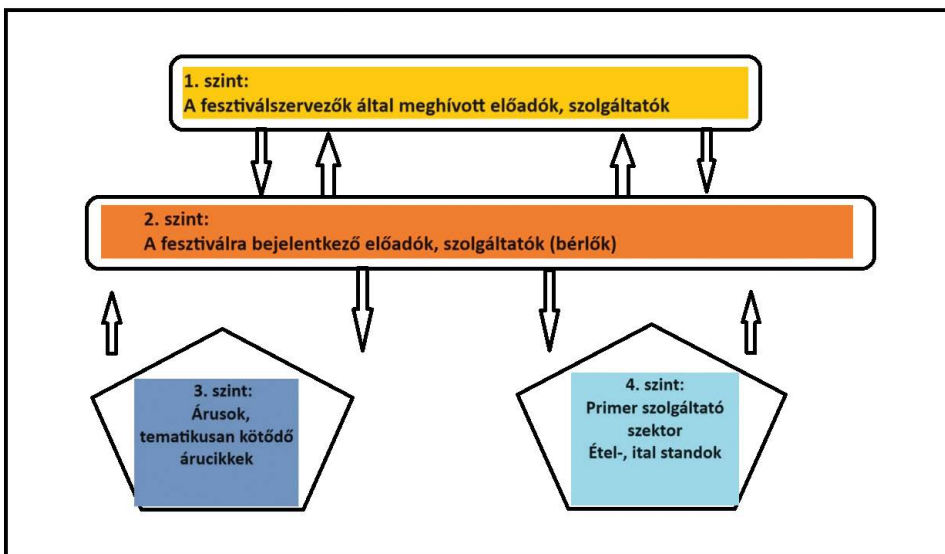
1. szint:
A fesztiválszervezők által meghívott előadók, szolgáltatók

2. szint:
A fesztiválra bejelentkező előadók, szolgáltatók (bérlők)

3. szint:
Árusok, tematikusan kötődő árucikkek

4. szint:
Primer szolgáltató szektor
Étel-, ital standok